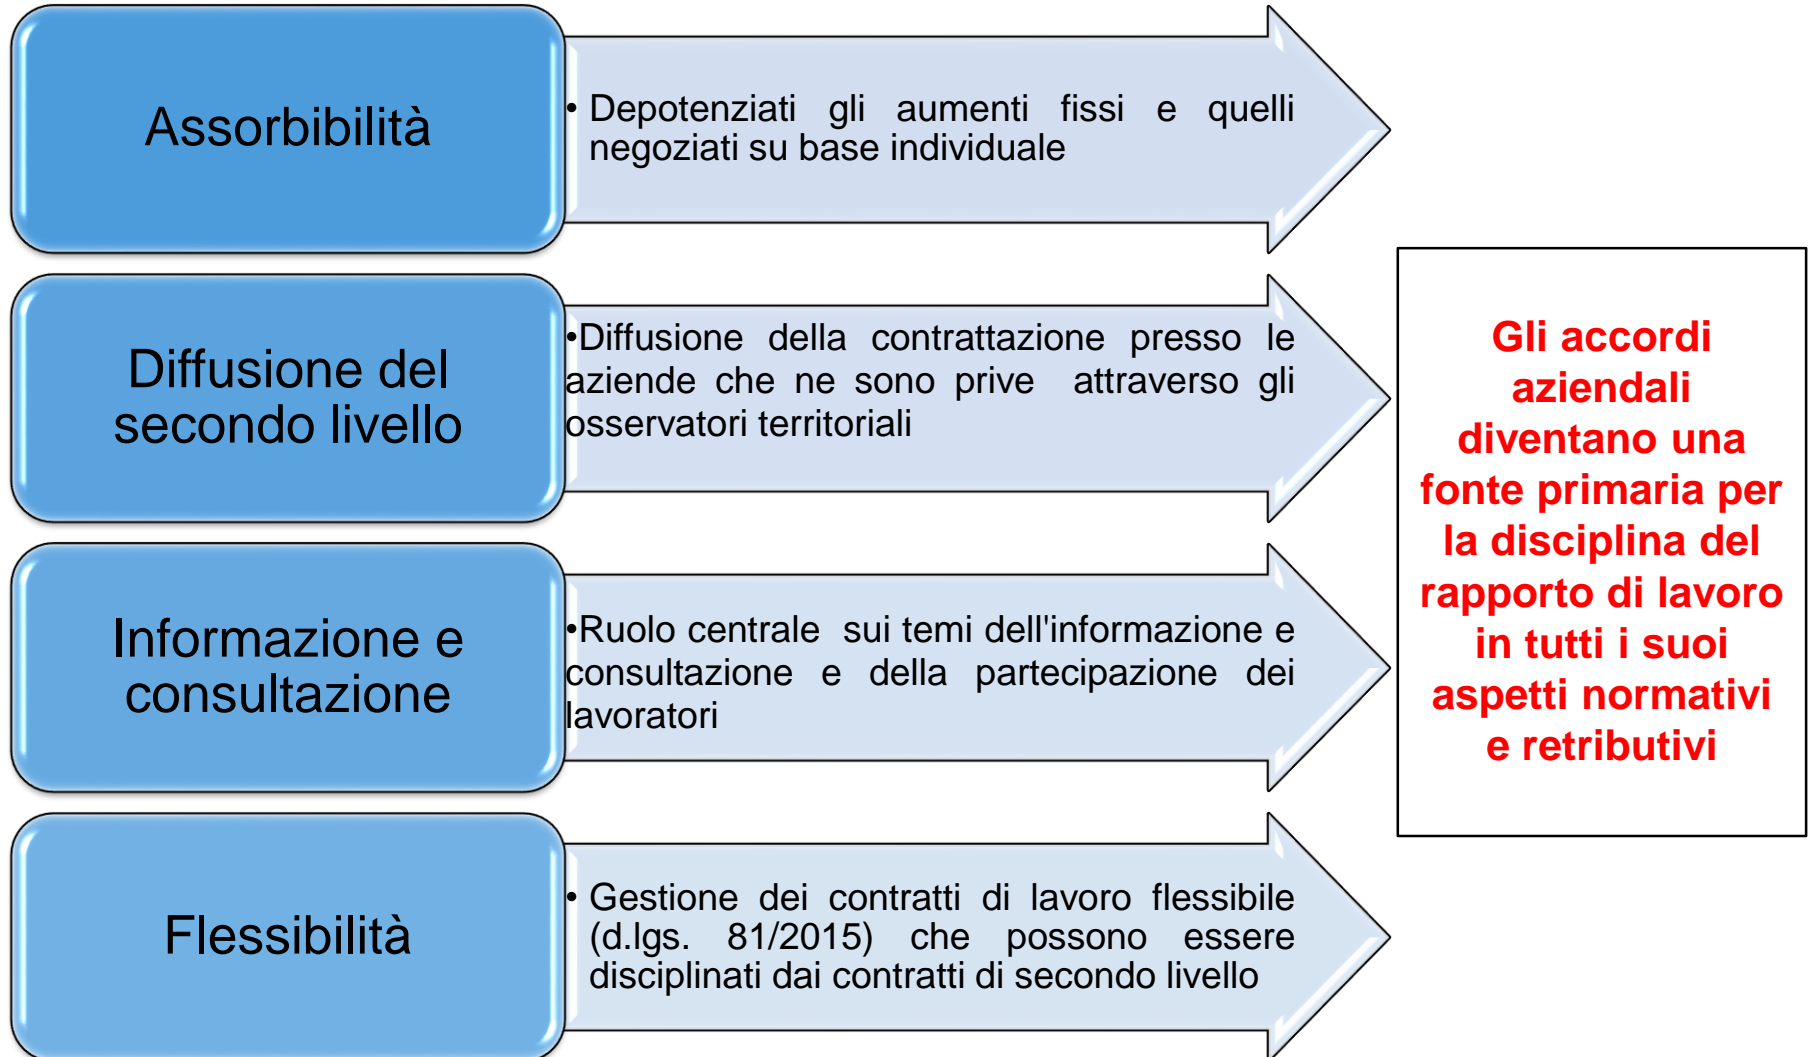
Assorbibilità

• Depotenziati gli aumenti fissi e quelli negoziati su base individuale

Diffusione del secondo livello

•Diffusione della contrattazione presso le aziende che ne sono prive attraverso gli osservatori territoriali

Informazione e consultazione

•Ruolo centrale sui temi dell'informazione e consultazione e della partecipazione dei lavoratori

Flessibilità

• Gestione dei contratti di lavoro flessibile (d.lgs. 81/2015) che possono essere disciplinati dai contratti di secondo livello

Gli accordi aziendali diventano una fonte primaria per la disciplina del rapporto di lavoro in tutti i suoi aspetti normativi e retributivi